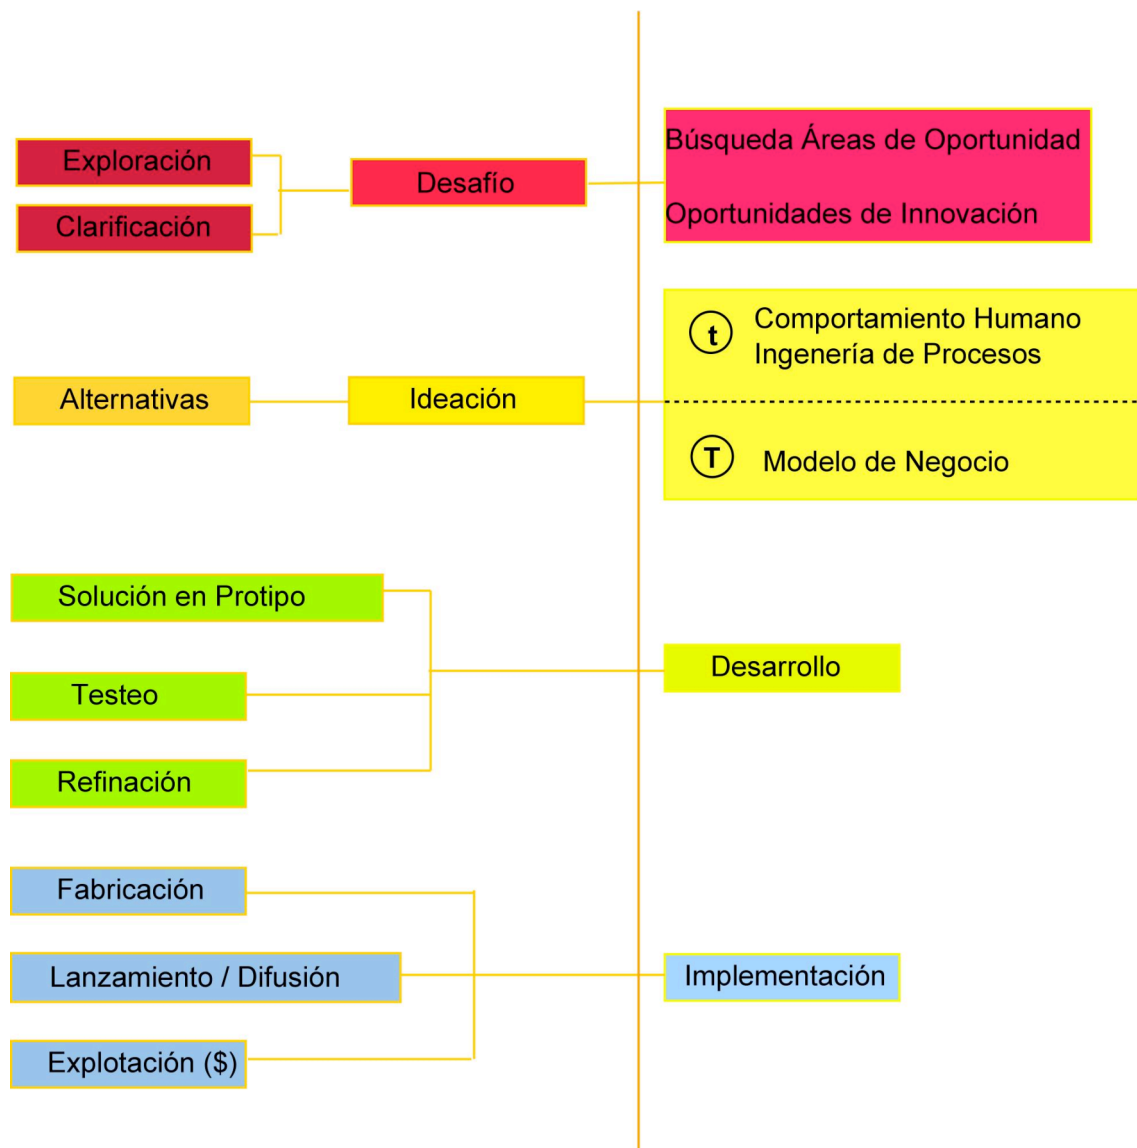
Exploración
Clarificación
Desafío
Búsqueda Áreas de Oportunidad
Oportunidades de Innovación

Alternativas
Ideación
t Comportamiento Humano
Ingenería de Procesos
T Modelo de Negocio

Solución en Protipo
Testeo
Refinación
Desarrollo

Fabricación
Lanzamiento / Difusión
Explotación ($)
Implementación